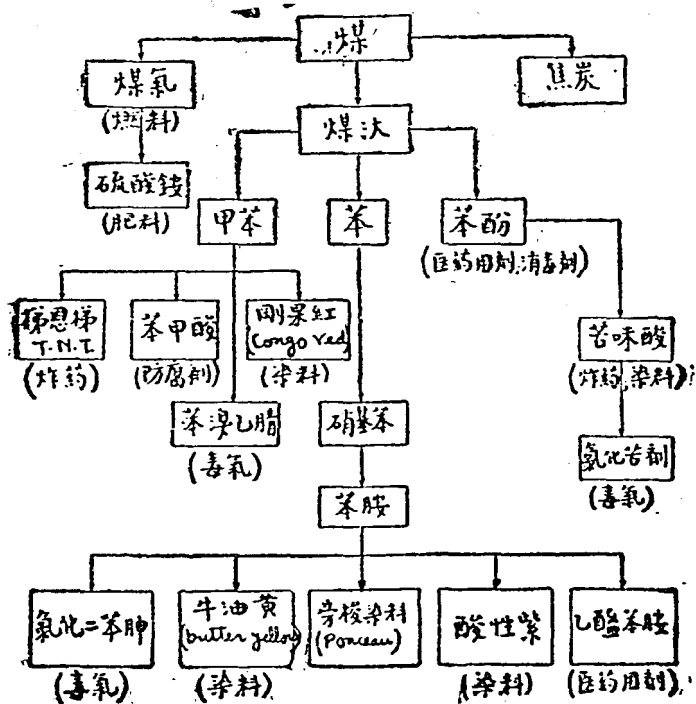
煤

煤氣
(燃料)

焦炭

煤汏

硫酸銨
(肥料)

甲苯

苯

苯酚
(医药用剂,消毒剂)

梯恩梯
T.N.T
(炸药)

苯甲酸
(防腐剂)

剛果紅
Congo red
(染料)

苦味酸
(炸药,染料)

苯溴乙腈
(毒氣)

硝基苯

氯化苦劑
(毒氣)

苯胺

氯化二苯胂
(毒氣)

牛油黄
(butter yellow)
(染料)

号核染料
(Ponceau)

酸性紫
(染料)

乙醯苯胺
(医药用剂)